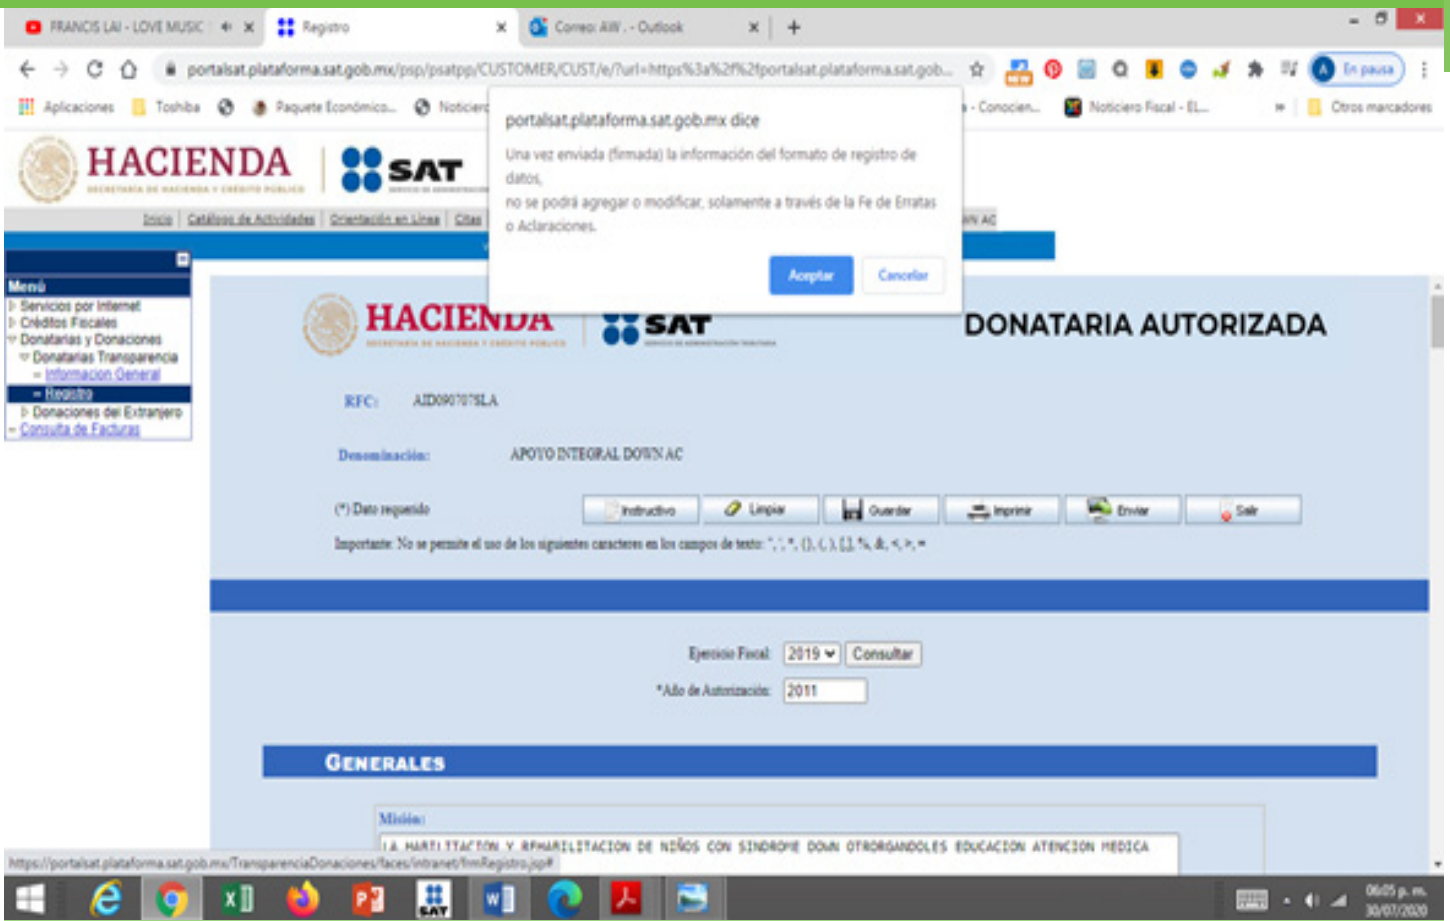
FRANCIS LAI - LOVE MUSIC
Registro
Correo: AIW. - Outlook
portalsat.plataforma.sat.gob.mx/psp/psatpp/CUSTOMER/CUST/e/?url=https%3a%2f%2fportalsat.plataforma.sat.gob...
En pausa
Aplicaciones
Toshiba
Paquete Económico...
Noticiero
- Conocien...
Noticiero Fiscal - EL...
Otros marcadores

HACIENDA
SECRETARÍA DE HACIENDA Y CRÉDITO PÚBLICO
SAT

Inicio | Catálogos de Actividades | Orientación en Línea | Citas

portalsat.plataforma.sat.gob.mx dice
Una vez enviada (firmada) la información del formato de registro de datos,
no se podrá agregar o modificar, solamente a través de la Fe de Erratas o Aclaraciones.
Aceptar
Cancelar

Menú
Servicios por Internet
Créditos Fiscales
Donatarias y Donaciones
Donatarias Transparencia
Informacion General
Registro
Donaciones del Extranjero
Consulta de Facturas

HACIENDA
SAT
DONATARIA AUTORIZADA

RFC: AID090707SLA

Denominación: APOYO INTEGRAL DOWN AC

(*) Dato requerido
Instructivo
Limpiar
Guardar
Imprimir
Enviar
Salir

Importante: No se permite el uso de los siguientes caracteres en los campos de texto: ", ;, *, {}, (, ), [], %, &, <, >, =

Ejercicio Fiscal: 2019 Consultar
*Año de Autorización: 2011

GENERALES

Misión:
LA HABILITACION Y REHABILITACION DE NIÑOS CON SINDROME DOWN OTRORGANDOLES EDUCACION ATENCION MEDICA

https://portalsat.plataforma.sat.gob.mx/TransparenciaDonaciones/faces/intranet/frmRegistro.jsp#

06:05 p. m.
30/07/2020